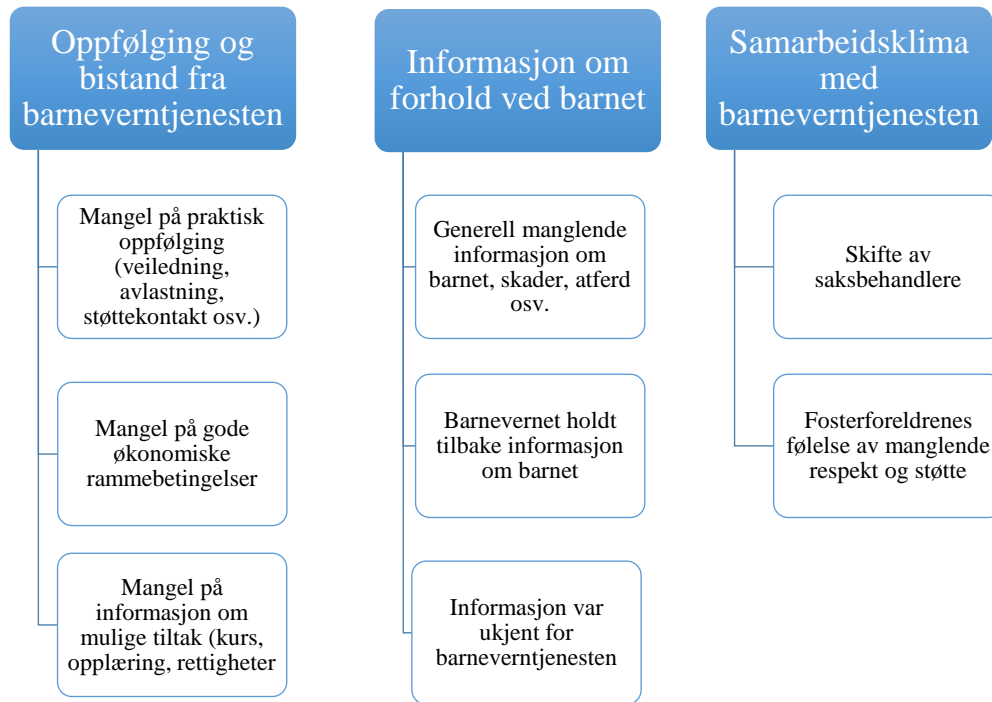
Oppfølging og bistand fra barneverntjenesten

Mangel på praktisk oppfølging (veiledning, avlastning, støttekontakt osv.)

Mangel på gode økonomiske rammebetingelser

Mangel på informasjon om mulige tiltak (kurs, opplæring, rettigheter

Informasjon om forhold ved barnet

Generell manglende informasjon om barnet, skader, atferd osv.

Barnevernet holdt tilbake informasjon om barnet

Informasjon var ukjent for barneverntjenesten

Samarbeidsklima med barneverntjenesten

Skifte av saksbehandlere

Fosterforeldrenes følelse av manglende respekt og støtte